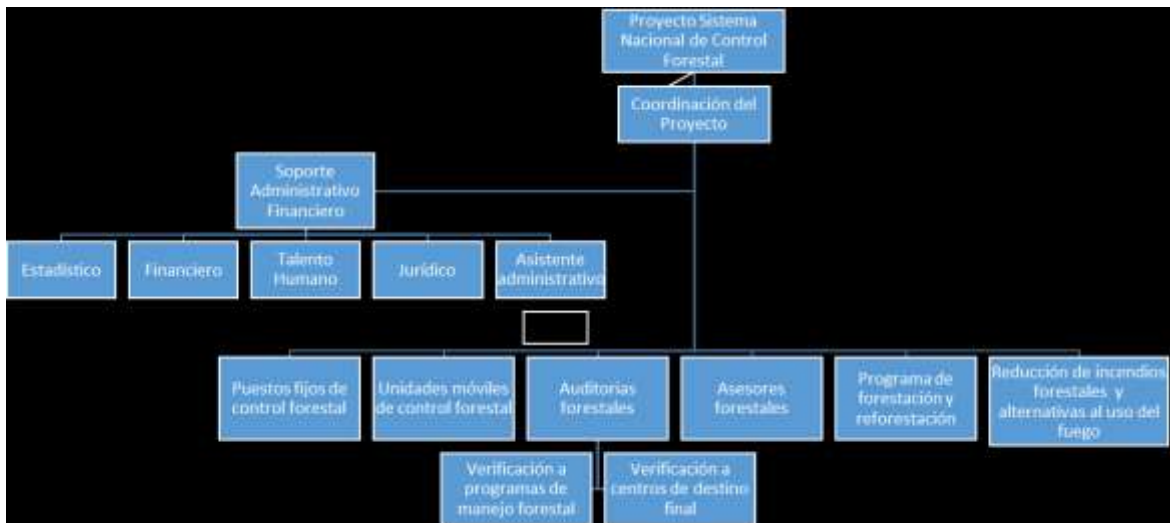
Proyecto Sistema Nacional de Control Forestal

Coordinación del Proyecto

Soporte Administrativo Financiero

Estadístico

Financiero

Talento Humano

Jurídico

Asistente administrativo

Puestos fijos de control forestal

Unidades móviles de control forestal

Auditorias forestales

Asesores forestales

Programa de forestación y reforestación

Reducción de incendios forestales y alternativas al uso del fuego

Verificación a programas de manejo forestal

Verificación a centros de destino final